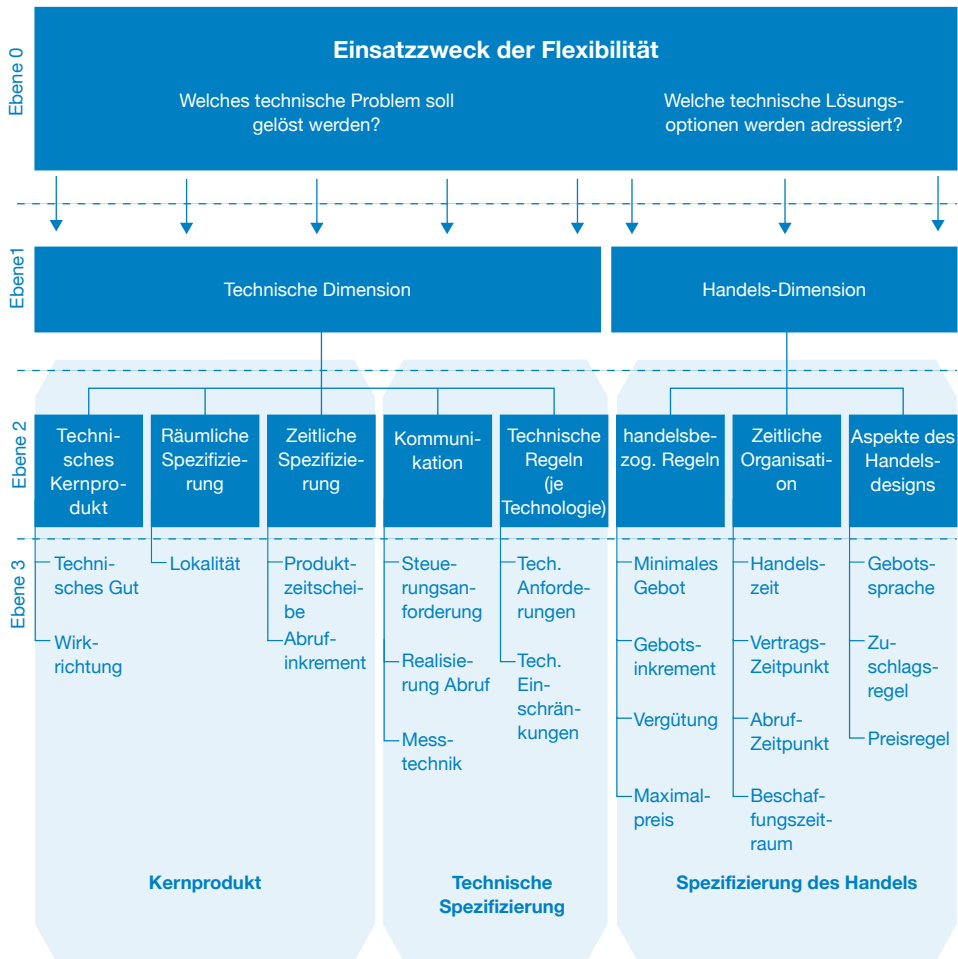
Ebene 0

Einsatzzweck der Flexibilität

Welches technische Problem soll gelöst werden?

Welche technische Lösungsoptionen werden adressiert?

Ebene1

Technische Dimension

Handels-Dimension

Ebene 2

Technisches Kernprodukt

Räumliche Spezifizierung

Zeitliche Spezifizierung

Kommunikation

Technische Regeln (je Technologie)

handelsbezog. Regeln

Zeitliche Organisation

Aspekte des Handelsdesigns

Ebene 3

Technisches Gut

Wirkrichtung

Lokalität

Produktzeitscheibe

Abrufinkrement

Steuerungsanforderung

Realisierung Abruf

Messtechnik

Tech. Anforderungen

Tech. Einschränkungen

Minimales Gebot

Gebotsinkrement

Vergütung

Maximalpreis

Handelszeit

Vertrags-Zeitpunkt

Abruf-Zeitpunkt

Beschaffungszeitraum

Gebotssprache

Zuschlagsregel

Preisregel

Kernprodukt

Technische Spezifizierung

Spezifizierung des Handels